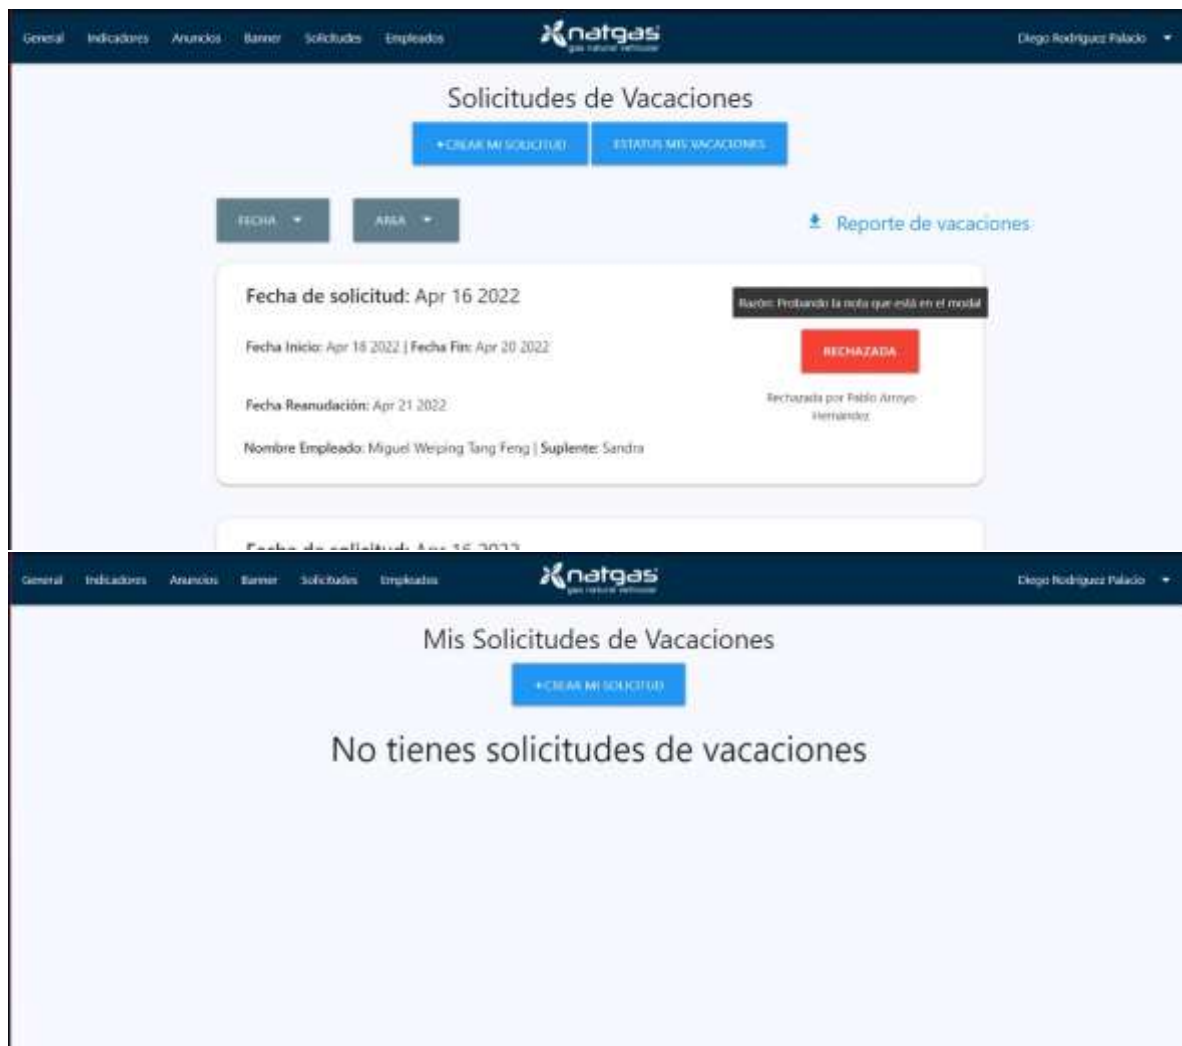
General Indicadores Anuncios Banner Solicitudes Empleados

natgas
gas natural vehicular

Diego Rodriguez Palacio

Solicitudes de Vacaciones

+CREAR MI SOLICITUD ESTATUS MIS VACACIONES

FECHA AREA

Reporte de vacaciones

Fecha de solicitud: Apr 16 2022

Razón: Probando la nota que está en el modal

Fecha Inicio: Apr 18 2022 | Fecha Fin: Apr 20 2022

RECHAZADA

Fecha Reanudación: Apr 21 2022

Rechazada por Pablo Arroyo Hernández

Nombre Empleado: Miguel Weiping Tang Feng | Suplente: Sandra

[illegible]

General Indicadores Anuncios Banner Solicitudes Empleados

natgas
gas natural vehicular

Diego Rodriguez Palacio

Mis Solicitudes de Vacaciones

+CREAR MI SOLICITUD

No tienes solicitudes de vacaciones